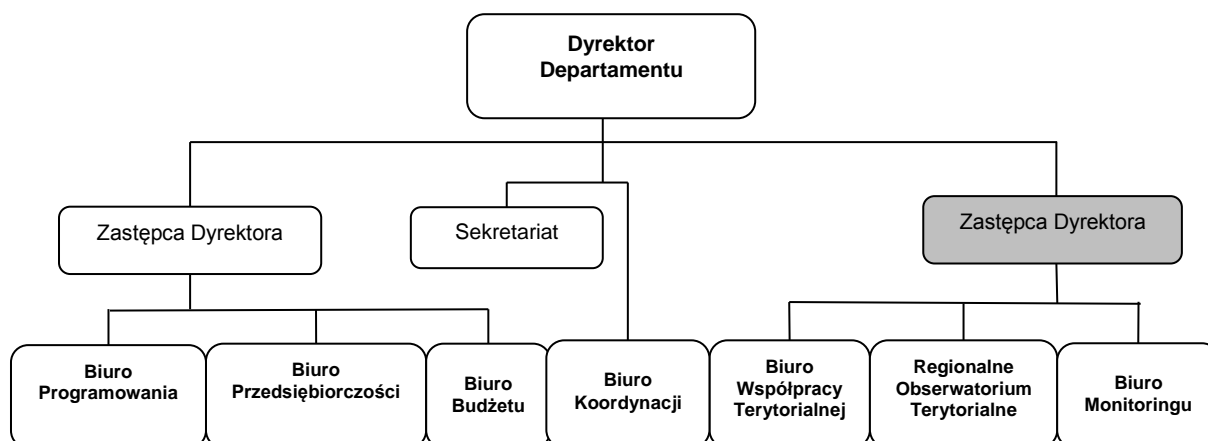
Dyrektor Departamentu

Zastępca Dyrektora

Sekretariat

Zastępca Dyrektora

Biuro Programowania

Biuro Przedsiębiorczości

Biuro Budżetu

Biuro Koordynacji

Biuro Współpracy Terytorialnej

Regionalne Obserwatorium Terytorialne

Biuro Monitoringu